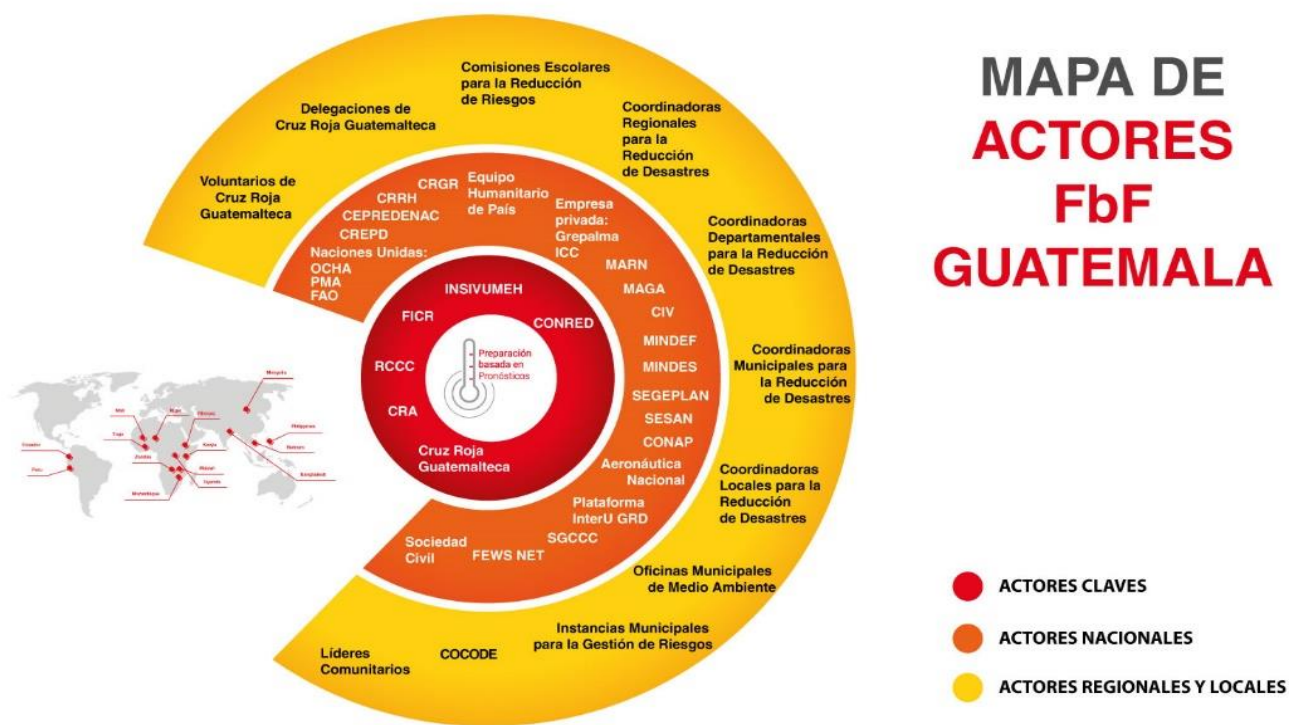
MAPA DE ACTORES FbF GUATEMALA

Comisiones Escolares para la Reducción de Riesgos

Delegaciones de Cruz Roja Guatemalteca

Coordinadoras Regionales para la Reducción de Desastres

Voluntarios de Cruz Roja Guatemalteca

Coordinadoras Departamentales para la Reducción de Desastres

Coordinadoras Municipales para la Reducción de Desastres

Coordinadoras Locales para la Reducción de Desastres

Oficinas Municipales de Medio Ambiente

Instancias Municipales para la Gestión de Riesgos

Líderes Comunitarios

COCODE

CRGR
CRRH
CEPREDENAC
CREPD
Naciones Unidas: OCHA PMA FAO
Equipo Humanitario de País
Empresa privada: Grepalma ICC
MARN
MAGA
CIV
MINDEF
MINDES
SEGEPLAN
SESAN
CONAP
Aeronáutica Nacional
Plataforma InterU GRD
SGCCC
FEWS NET
Sociedad Civil

INSIVUMEH
FICR
CONRED
RCCC
CRA
Cruz Roja Guatemalteca
Preparación basada en Pronósticos

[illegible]

ACTORES CLAVES
ACTORES NACIONALES
ACTORES REGIONALES Y LOCALES